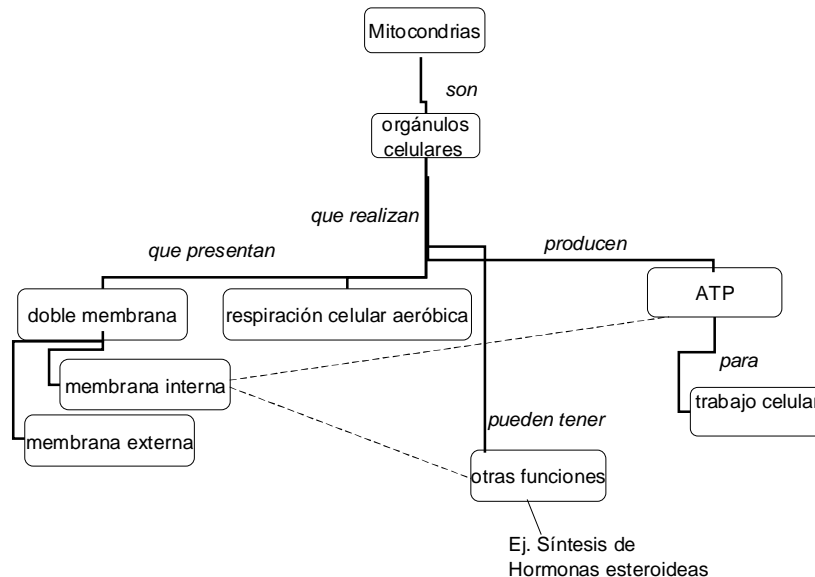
Mitocondrias

son

orgánulos celulares

que realizan

que presentan

producen

doble membrana

respiración celular aeróbica

ATP

membrana interna

para

pueden tener

trabajo celular

membrana externa

otras funciones

Ej. Síntesis de Hormonas esteroideas